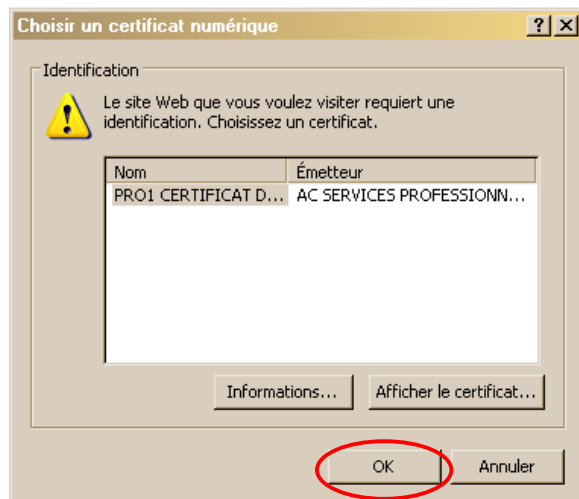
Choisir un certificat numérique

?

X

Identification

Le site Web que vous voulez visiter requiert une identification. Choisissez un certificat.

| Nom | Émetteur |
|---|---|
| PRO1 CERTIFICAT D... | AC SERVICES PROFESSIONN... |

Informations...

Afficher le certificat...

OK

Annuler